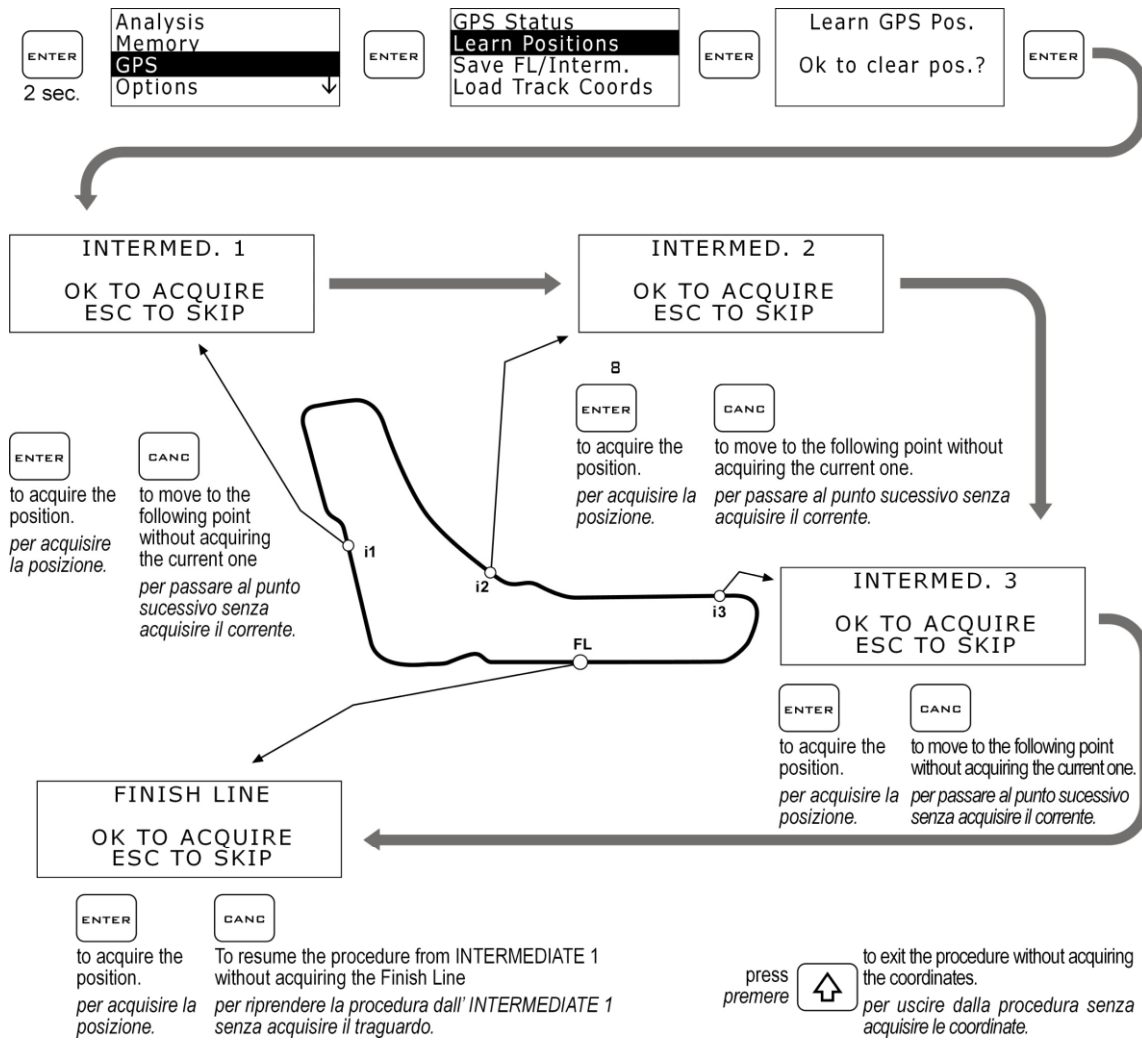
ENTER
2 sec.

Analysis
Memory
GPS
Options ↓

ENTER

GPS Status
Learn Positions
Save FL/Interm.
Load Track Coords

ENTER

Learn GPS Pos.

Ok to clear pos.?

ENTER

INTERMED. 1

OK TO ACQUIRE
ESC TO SKIP

INTERMED. 2

OK TO ACQUIRE
ESC TO SKIP

8

ENTER
to acquire the position.
per acquisire la posizione.

CANC
to move to the following point without acquiring the current one.
per passare al punto sucessivo senza acquisire il corrente.

ENTER
to acquire the position.
per acquisire la posizione.

CANC
to move to the following point without acquiring the current one
per passare al punto sucessivo senza acquisire il corrente.

i1

i2

i3

FL

INTERMED. 3

OK TO ACQUIRE
ESC TO SKIP

ENTER
to acquire the position.
per acquisire la posizione.

CANC
to move to the following point without acquiring the current one.
per passare al punto sucessivo senza acquisire il corrente.

FINISH LINE

OK TO ACQUIRE
ESC TO SKIP

ENTER
to acquire the position.
per acquisire la posizione.

CANC
To resume the procedure from INTERMEDIATE 1 without acquiring the Finish Line
per riprendere la procedura dall' INTERMEDIATE 1 senza acquisire il traguardo.

press
premere
to exit the procedure without acquiring the coordinates.
per uscire dalla procedura senza acquisire le coordinate.